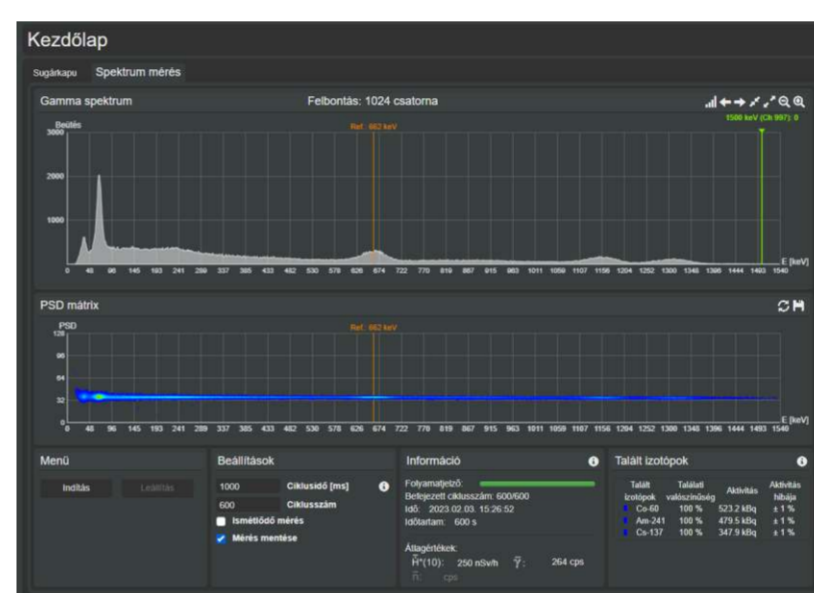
Kezdőlap

Sugárkapu

Spektrum mérés

Gamma spektrum

Felbontás: 1024 csatorna

Beütés

Ref.: 662 keV

1500 keV (Ch 997): 0

3000

2000

1000

0 48 96 145 193 241 289 337 385 433 482 530 578 626 674 722 770 819 867 915 963 1011 1059 1107 1156 1204 1252 1300 1348 1396 1444 1493 1540

E [keV]

PSD mátrix

PSD

Ref.: 662 keV

128

96

64

32

0 48 96 145 193 241 289 337 385 433 482 530 578 626 674 722 770 819 867 915 963 1011 1059 1107 1156 1204 1252 1300 1348 1396 1444 1493 1540

E [keV]

Menü

Indítás

Leállítás

Beállítások

1000 Ciklusidő [ms]

600 Ciklusszám

Ismétlődő mérés

Mérés mentése

Információ

Folyamatjelző:

Befejezett ciklusszám: 600/600

Idő: 2023.02.03. 15:26:52

Időtartam: 600 s

Átlagértékek:

$\dot{H}^*(10)$: 250 nSv/h

264 cps

$\bar{n}$: cps

Talált izotópok

| Talált izotópok | Találati valószínűség | Aktivitás | Aktivitás hibája |
|---|---|---|---|
| Co-60 | 100 % | 523.2 kBq | ± 1 % |
| Am-241 | 100 % | 479.5 kBq | ± 1 % |
| Cs-137 | 100 % | 347.9 kBq | ± 1 % |